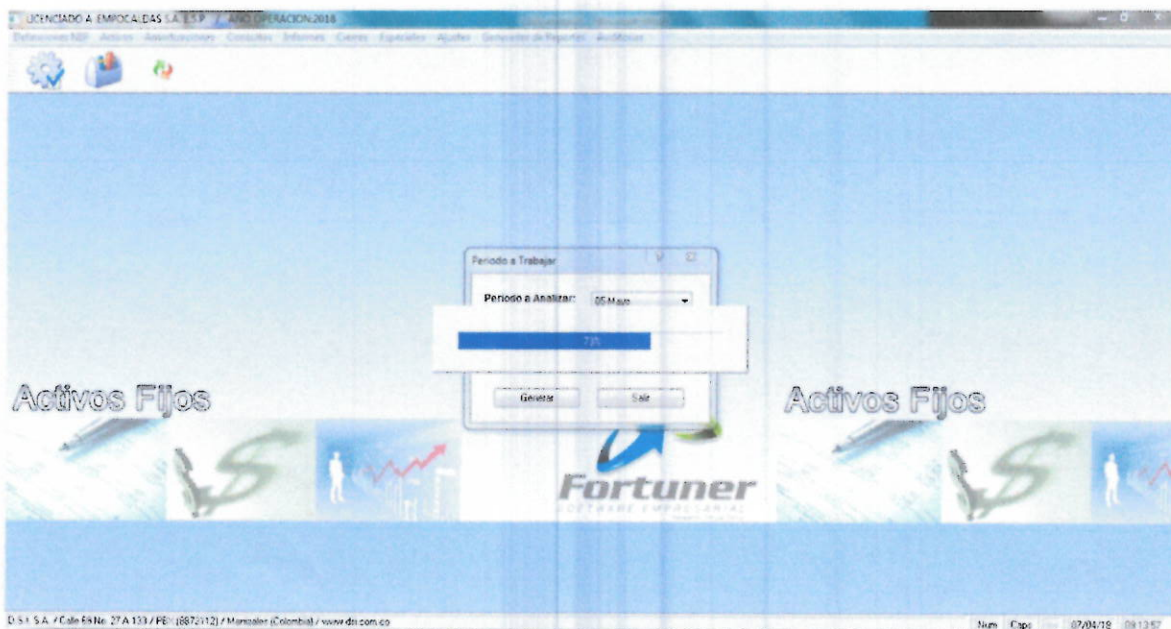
LICENCIADO A EMPOCALDAS S.A. E.S.P / AÑO OPERACION 2018

Definiciones NIIF Activos Amortizaciones Consultas Informes Cierres Especiales Ajustes Generador de Reportes Auditorias

Periodo a Trabajar

Periodo a Analizar: 05 Mayo

71%

Generar Salir

Activos Fijos

Activos Fijos

Fortuner
SOFTWARE EMPRESARIAL

D.S.I. S.A. / Calle 68 No. 27 A 133 / PBX (8872112) / Manizales (Colombia) / www.dsi.com.co

Num Caps 07/04/18 09:13:57